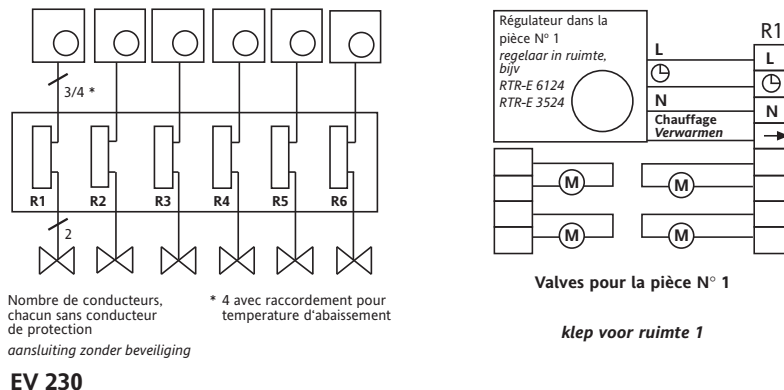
3/4 *

R1 R2 R3 R4 R5 R6

2

Nombre de conducteurs, chacun sans conducteur de protection
aansluiting zonder beveiliging

* 4 avec raccordement pour temperature d'abaissement

EV 230

Régulateur dans la pièce N° 1
regelaar in ruimte, bijv
RTR-E 6124
RTR-E 3524

L
N
Chauffage
Verwarmen

R1
L
N

M M
M M

Valves pour la pièce N° 1

klep voor ruimte 1